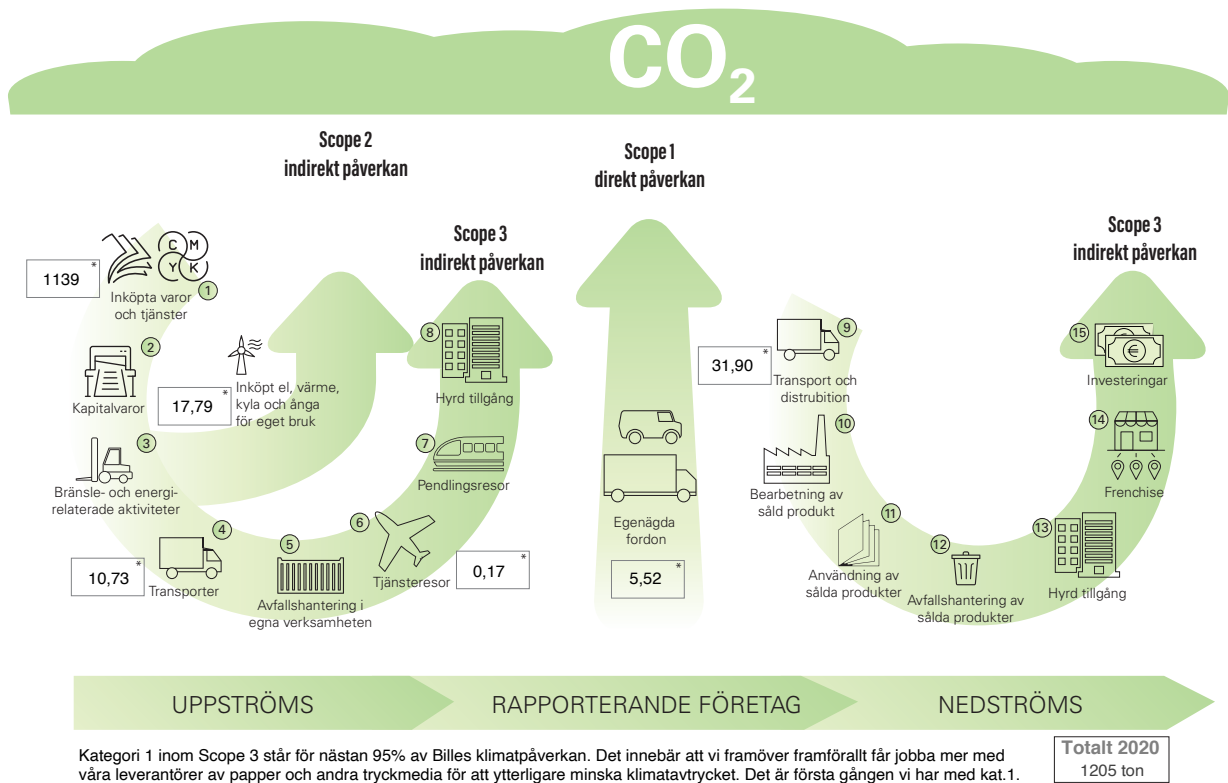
$CO_2$

Scope 2
indirekt påverkan

Scope 1
direkt påverkan

Scope 3
indirekt påverkan

Scope 3
indirekt påverkan

C M Y K

1139 *

1
Inköpta varor och tjänster

2
Kapitalvaror

17,79 *

Inköpt el, värme, kyla och ånga för eget bruk

3
Bränsle- och energirelaterade aktiviteter

10,73 *

4
Transporter

5
Avfallshantering i egna verksamheten

6
Tjänsteresor

0,17 *

7
Pendlingsresor

8
Hyrd tillgång

Egenägda fordon

5,52 *

31,90 *

9
Transport och distrubition

10
Bearbetning av såld produkt

11
Användning av sålda produkter

12
Avfallshantering av sålda produkter

13
Hyrd tillgång

14
Frenchise

15
Investeringar

UPPSTRÖMS

RAPPORTERANDE FÖRETAG

NEDSTRÖMS

Kategori 1 inom Scope 3 står för nästan 95% av Billes klimatpåverkan. Det innebär att vi framöver framförallt får jobba mer med våra leverantörer av papper och andra tryckmedia för att ytterligare minska klimatavtrycket. Det är första gången vi har med kat.1.

Totalt 2020
1205 ton